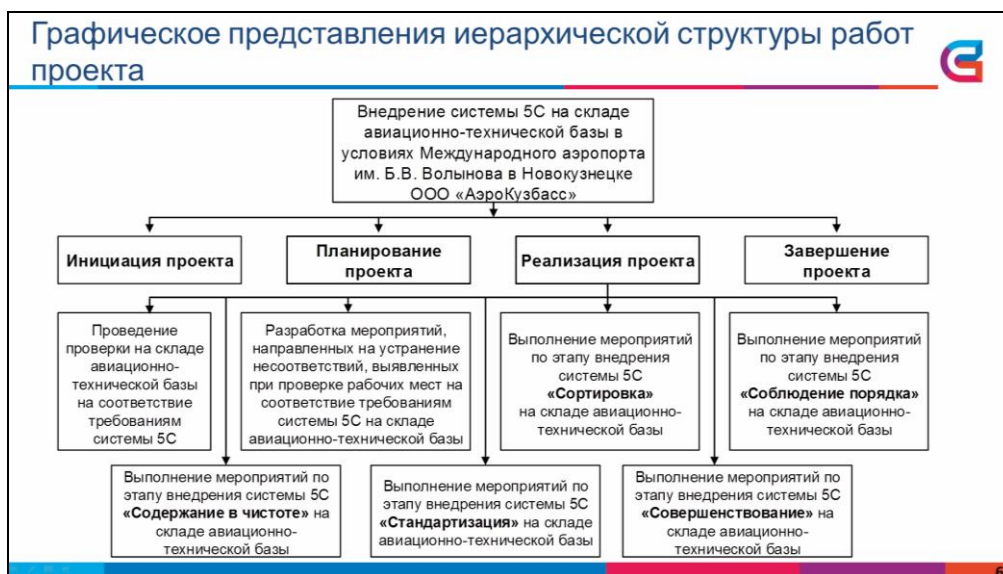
Графическое представления иерархической структуры работ проекта

Внедрение системы 5С на складе авиационно-технической базы в условиях Международного аэропорта им. Б.В. Волынова в Новокузнецке ООО «АэроКузбасс»

Инициация проекта

Планирование проекта

Реализация проекта

Завершение проекта

Проведение проверки на складе авиационно-технической базы на соответствие требованиям системы 5С

Разработка мероприятий, направленных на устранение несоответствий, выявленных при проверке рабочих мест на соответствие требованиям системы 5С на складе авиационно-технической базы

Выполнение мероприятий по этапу внедрения системы 5С **«Сортировка»** на складе авиационно-технической базы

Выполнение мероприятий по этапу внедрения системы 5С **«Соблюдение порядка»** на складе авиационно-технической базы

Выполнение мероприятий по этапу внедрения системы 5С **«Содержание в чистоте»** на складе авиационно-технической базы

Выполнение мероприятий по этапу внедрения системы 5С **«Стандартизация»** на складе авиационно-технической базы

Выполнение мероприятий по этапу внедрения системы 5С **«Совершенствование»** на складе авиационно-технической базы

6